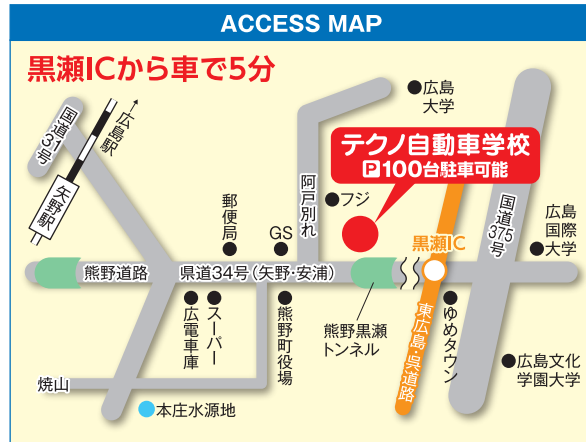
ACCESS MAP

黒瀬ICから車で5分

広島大学

国道31号

広島駅

矢野駅

テクノ自動車学校
P 100台駐車可能

阿戸別れ

フジ

郵便局

GS

黒瀬IC

国道375号

広島国際大学

熊野道路

県道34号（矢野・安浦）

広電車庫

スーパー

熊野町役場

熊野黒瀬トンネル

ゆめタウン

東広島・呉道路

広島文化学園大学

焼山

本庄水源地